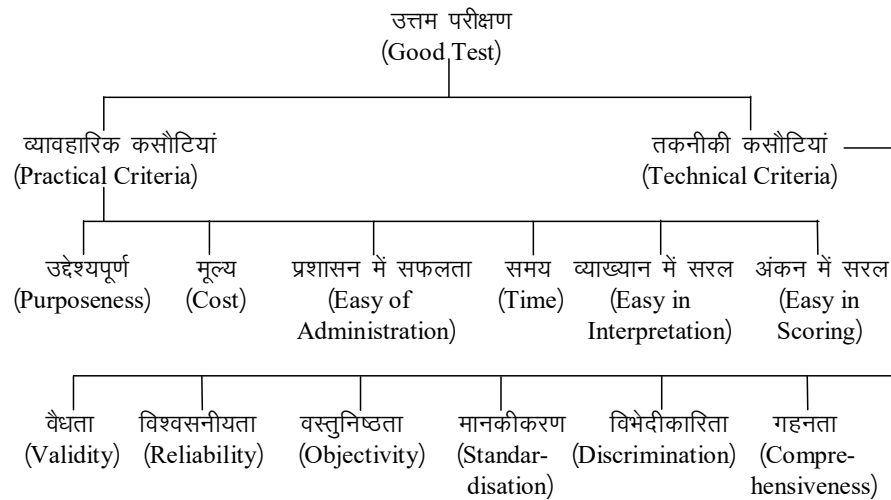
उत्तम परीक्षण
(Good Test)

व्यावहारिक कसौटियां
(Practical Criteria)

तकनीकी कसौटियां
(Technical Criteria)

उद्देश्यपूर्ण
(Purposeness)

मूल्य
(Cost)

प्रशासन में सफलता
(Easy of Administration)

समय
(Time)

व्याख्यान में सरल
(Easy in Interpretation)

अंकन में सरल
(Easy in Scoring)

वैधता
(Validity)

विश्वसनीयता
(Reliability)

वस्तुनिष्ठता
(Objectivity)

मानकीकरण
(Standardisation)

विभेदीकारिता
(Discrimination)

गहनता
(Comprehensiveness)